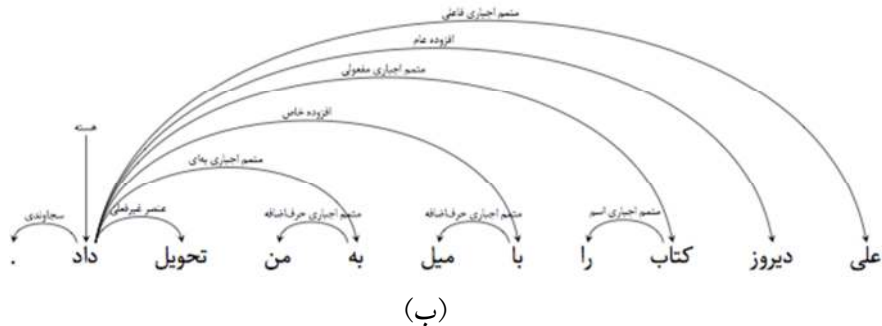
متمم اجباری فاعلی
افزوده عام
متمم اجباری مفعولی
افزوده خاص
متمم اجباری بهای
هسته
سجاوندی
متمم غیرفعلی
متمم اجباری حرف‌اضافه
متمم اجباری حرف‌اضافه
متمم اجباری اسم
علی دیروز کتاب را با میل به من تحویل داد .
(ب)